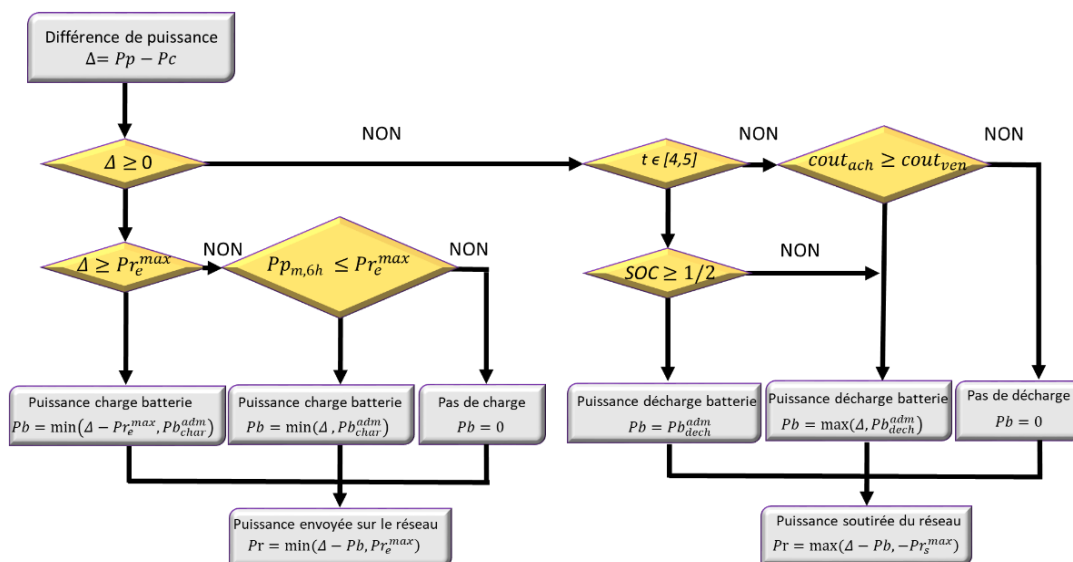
Différence de puissance
$\Delta = Pp - Pc$

NON

$\Delta \geq 0$

NON

$t \in [4,5]$

NON

$cout_{ach} \geq cout_{ven}$

$\Delta \geq Pr_e^{max}$

NON

$Pp_{m,6h} \leq Pr_e^{max}$

NON

NON

$SOC \geq 1/2$

Puissance charge batterie
$Pb = \min(\Delta - Pr_e^{max}, Pb_{char}^{adm})$

Puissance charge batterie
$Pb = \min(\Delta, Pb_{char}^{adm})$

Pas de charge
$Pb = 0$

Puissance décharge batterie
$Pb = Pb_{dech}^{adm}$

Puissance décharge batterie
$Pb = \max(\Delta, Pb_{dech}^{adm})$

Pas de décharge
$Pb = 0$

Puissance envoyée sur le réseau
$\Pr = \min(\Delta - Pb, Pr_e^{max})$

Puissance soutirée du réseau
$\Pr = \max(\Delta - Pb, -Pr_s^{max})$